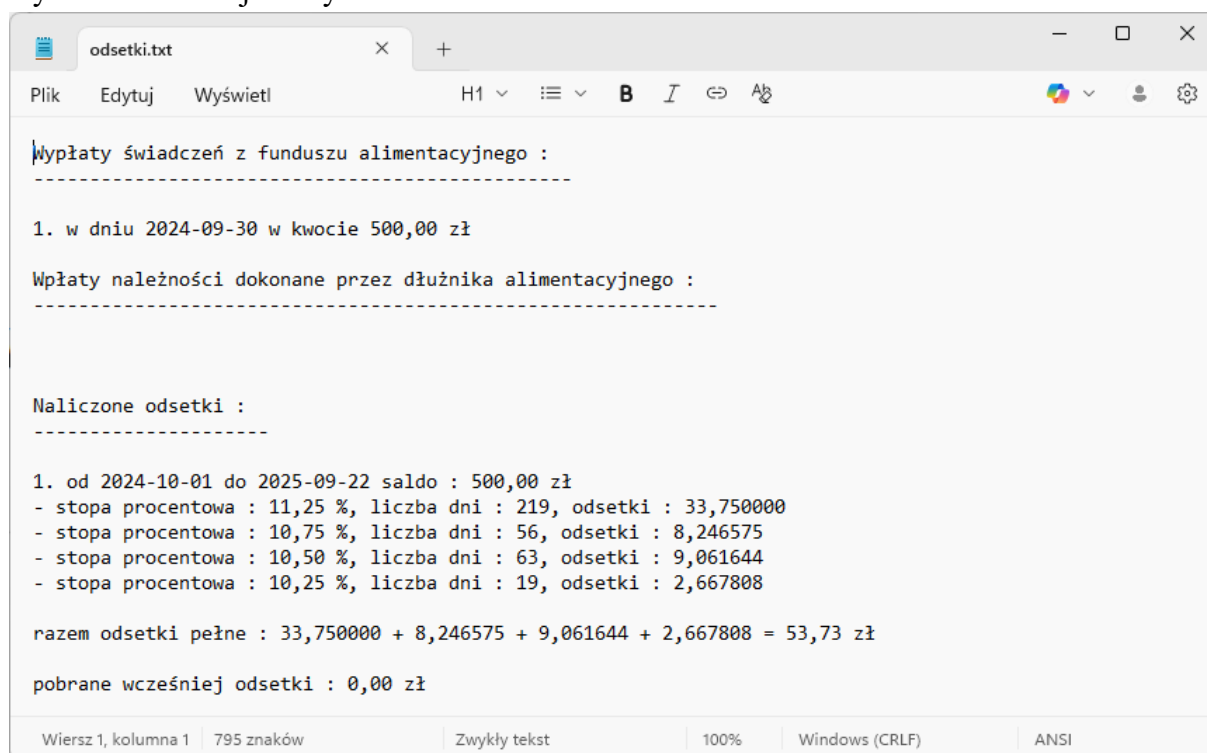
odsetki.txt

Plik Edytuj Wyświetl H1

Wypłaty świadczeń z funduszu alimentacyjnego :
----------------------------------------------

1. w dniu 2024-09-30 w kwocie 500,00 zł

Wpłaty należności dokonane przez dłużnika alimentacyjnego :
----------------------------------------------------------

Naliczone odsetki :
--------------------

1. od 2024-10-01 do 2025-09-22 saldo : 500,00 zł
- stopa procentowa : 11,25 %, liczba dni : 219, odsetki : 33,750000
- stopa procentowa : 10,75 %, liczba dni : 56, odsetki : 8,246575
- stopa procentowa : 10,50 %, liczba dni : 63, odsetki : 9,061644
- stopa procentowa : 10,25 %, liczba dni : 19, odsetki : 2,667808

razem odsetki pełne : 33,750000 + 8,246575 + 9,061644 + 2,667808 = 53,73 zł

pobrane wcześniej odsetki : 0,00 zł

Wiersz 1, kolumna 1 | 795 znaków | Zwykły tekst | 100% | Windows (CRLF) | ANSI